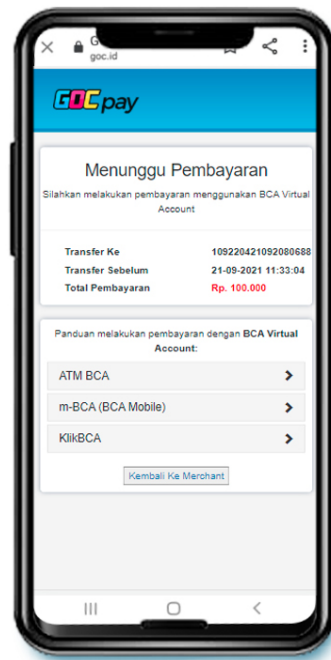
G
goc.id

GOCpay

Menunggu Pembayaran

Silahkan melakukan pembayaran menggunakan BCA Virtual Account

| | |
|---|---|
| Transfer Ke | 109220421092080688 |
| Transfer Sebelum | 21-09-2021 11:33:04 |
| Total Pembayaran | Rp. 100.000 |

Panduan melakukan pembayaran dengan BCA Virtual Account:

ATM BCA

m-BCA (BCA Mobile)

KlikBCA

Kembali Ke Merchant